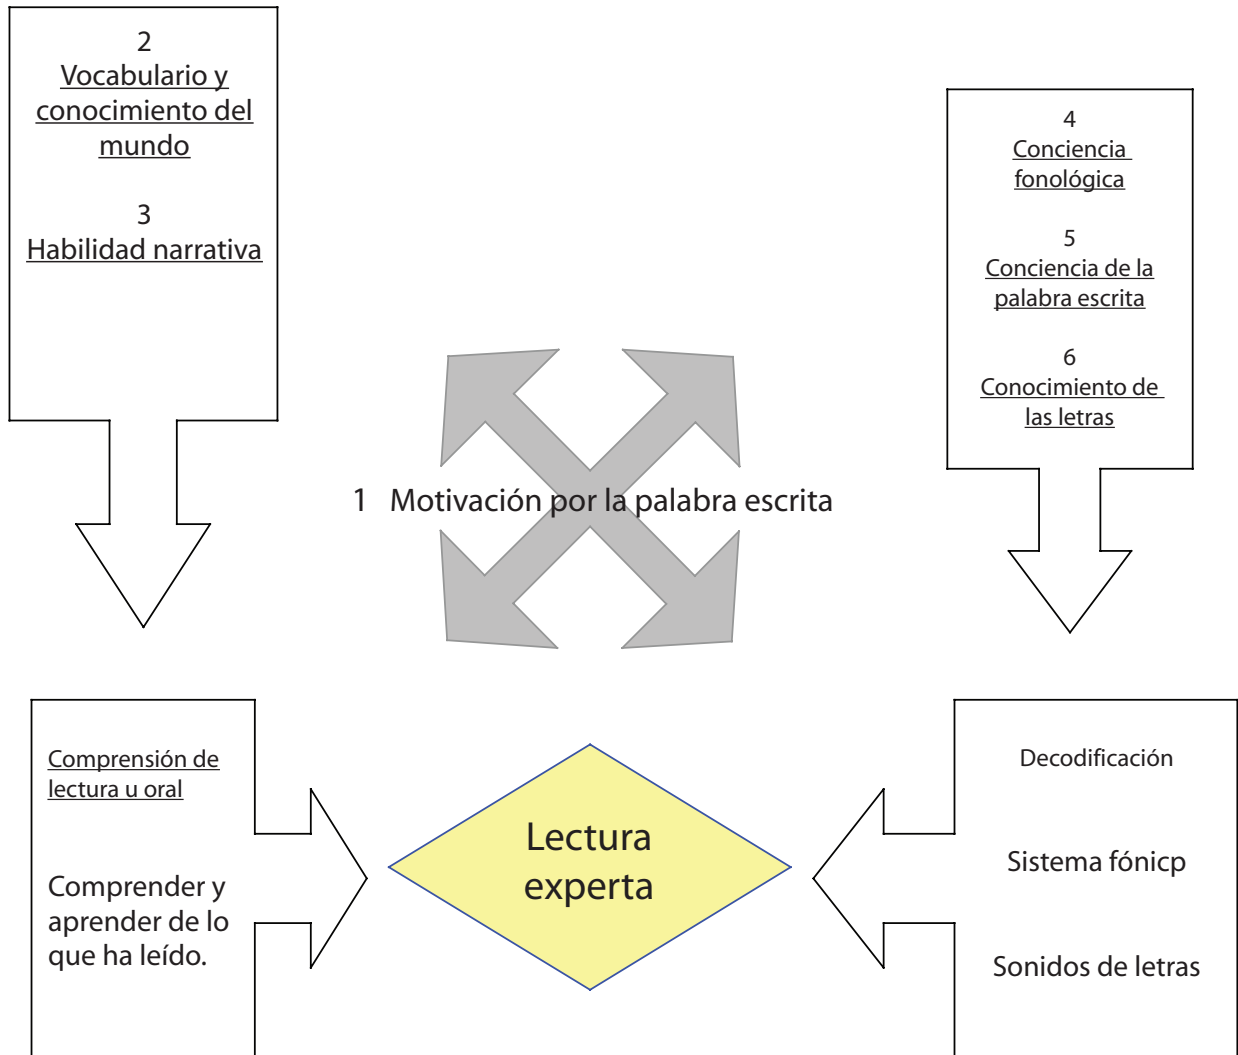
2
Vocabulario y conocimiento del mundo

3
Habilidad narrativa

4
Conciencia fonológica

5
Conciencia de la palabra escrita

6
Conocimiento de las letras

1 Motivación por la palabra escrita

Comprensión de lectura u oral

Comprender y aprender de lo que ha leído.

Lectura experta

Decodificación

Sistema fónicp

Sonidos de letras